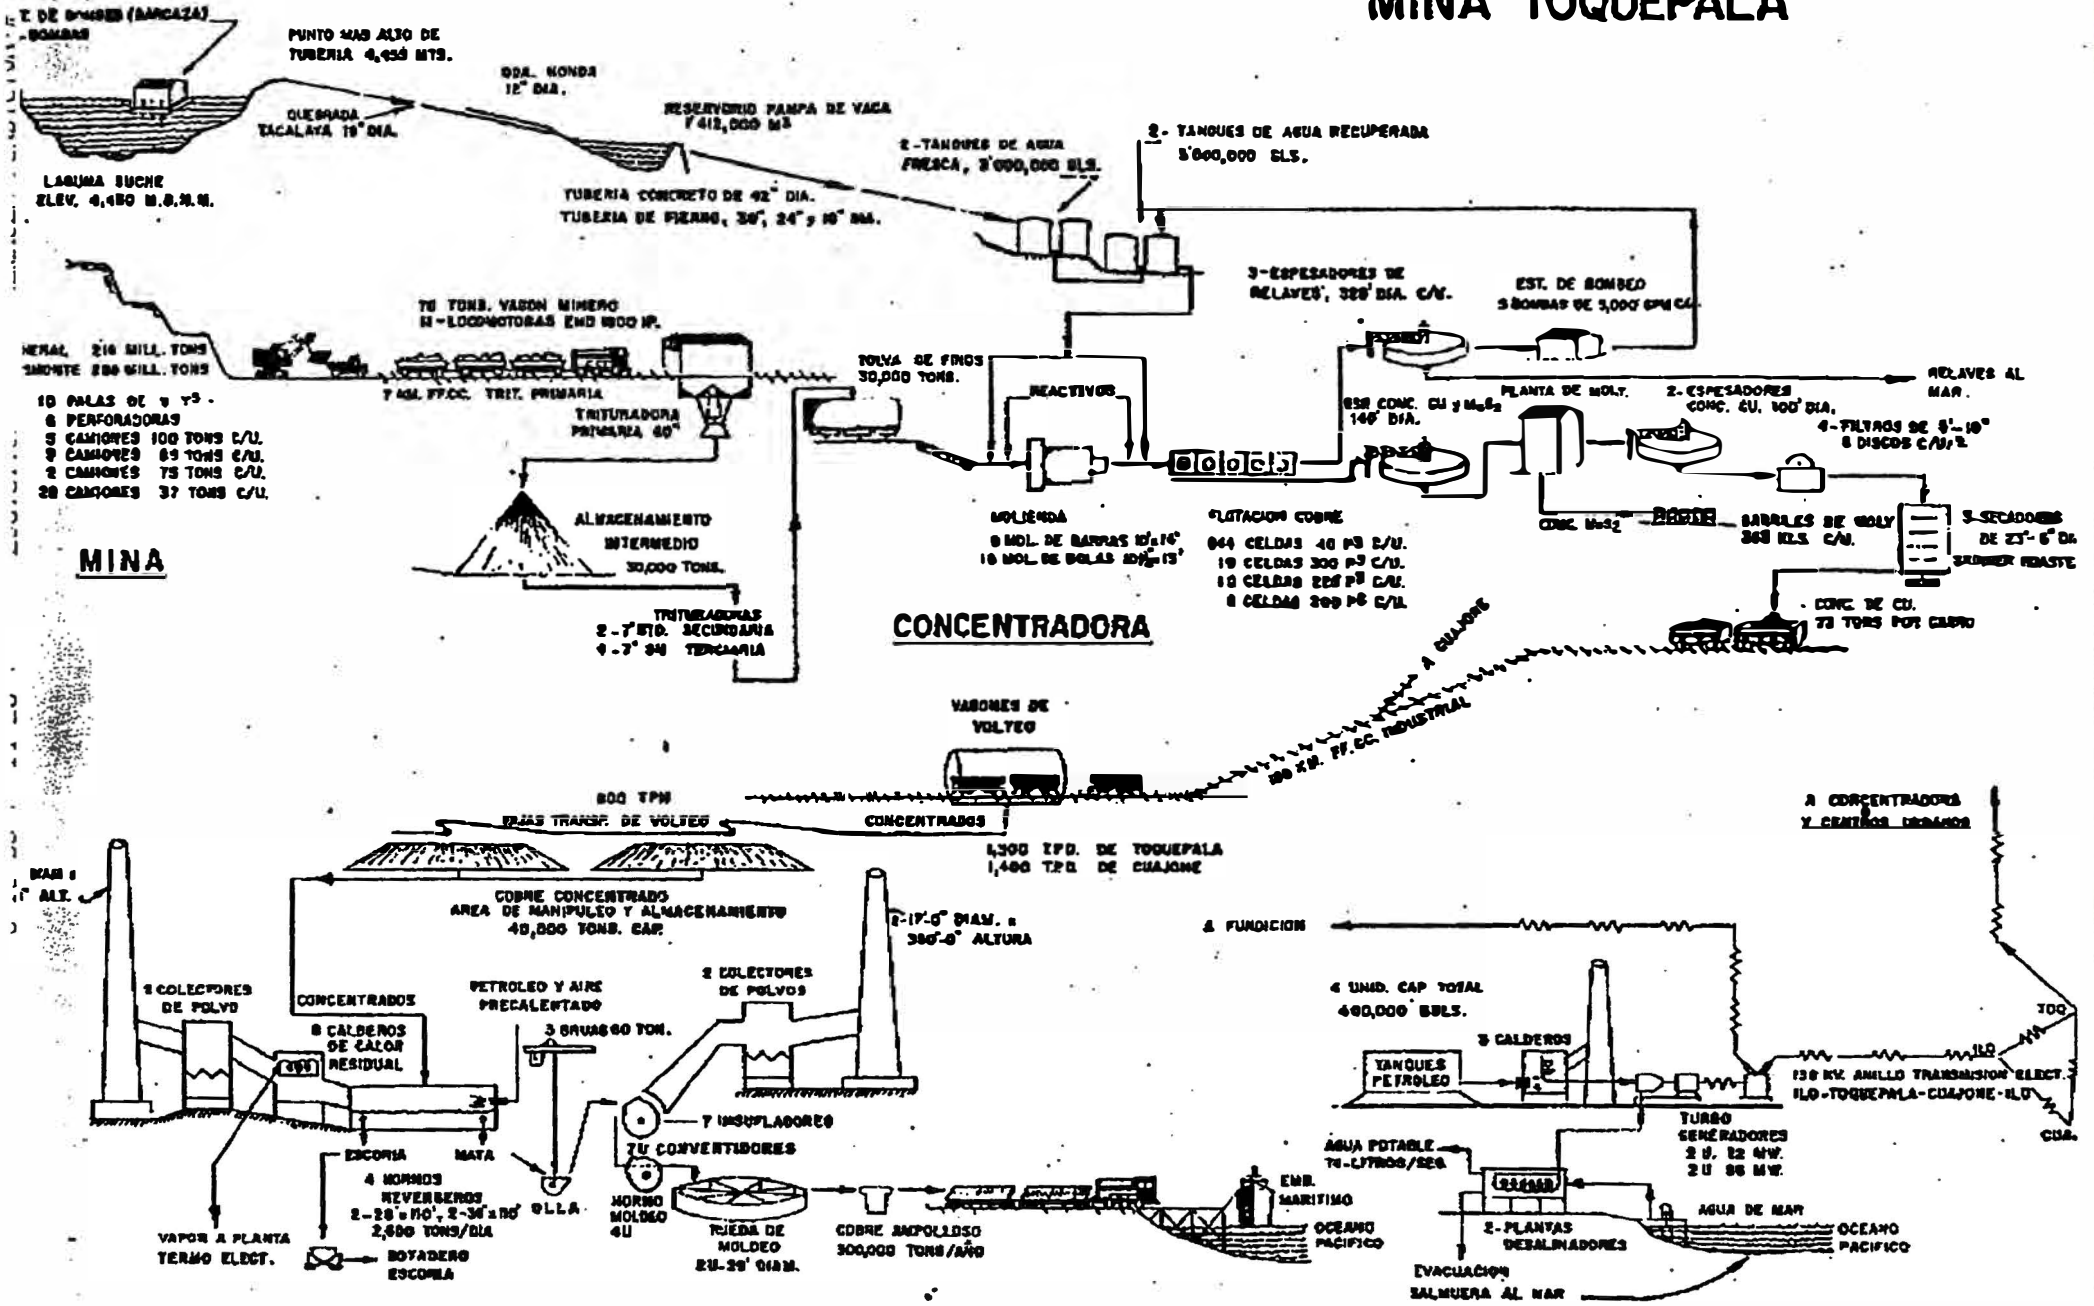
MINA TOQUEPALA

E. DE BOMBEO (BARCAZA) - BOMBAS

PUNTO MAS ALTO DE TUBERIA 4,450 MTS.

QDA. HONDA 12" DIA.

QUEBRADA TACALAYA 19" DIA.

RESERVORIO PAMPA DE VACA 412,000 M³

LAGUNA SUCHE ELEV. 4,450 M.S.N.M.

TUBERIA CONCRETO DE 42" DIA.
TUBERIA DE FIERRO, 30", 24" y 16" DIA.

2-TANQUES DE AGUA FRESCA, 2'000,000 GLS.

2- TANQUES DE AGUA RECUPERADA 5'000,000 GLS.

3-ESPESADORES DE RELAVES, 325' DIA. C/U.

EST. DE BOMBEO 5 BOMBAS DE 5,000 GPM C/U

RELAVES AL MAR.

78 TONS. VAGON MINERO
11-LOCOMOTORAS END 1800 HP.

MINERAL 210 MILL. TONS
DESMONTE 880 MILL. TONS

7 KM. FF.CC. TRIT. PRIMARIA

TRITURADORA PRIMARIA 60"

TOLVA DE FINOS 30,000 TONS.

REACTIVOS

10 PALAS DE 9 Y³ -
6 PERFORADORAS
5 CAMIONES 100 TONS C/U.
9 CAMIONES 85 TONS C/U.
2 CAMIONES 75 TONS C/U.
28 CAMIONES 37 TONS C/U.

PLANTA DE MOLY.

2-ESPESADORES CONC. CU. 100' DIA.

4-FILTROS DE 8'-10" 6 DISCOS C/U

838 CONC. CU y MoS₂ 140' DIA.

ALMACENAMIENTO INTERMEDIO 30,000 TONS.

MINA

MOLIENDA
8 MOL. DE BARRAS 10'x14'
16 MOL. DE BOLAS 10½'x13'

FLOTACION COBRE
844 CELDAS 40 P³ C/U.
19 CELDAS 300 P³ C/U.
12 CELDAS 225 P³ C/U.
8 CELDAS 200 P³ C/U.

CONC. MoS₂

BARRILES DE MOLY 365 KLS. C/U.

3-SECADORES DE 23'-6" DIA. SKINNER ROASTE

TRITURADORAS
2-7' STD. SECUNDARIA
4-7' SH TERCIARIA

CONCENTRADORA

. CONC. DE CU. 73 TONS POR CARRO

A CUAJONE

VAGONES DE VOLTEO

180 KM. FF.CC. INDUSTRIAL

800 TPH

FAJAS TRANSP. DE VOLTEO

CONCENTRADOS

A CONCENTRADORA Y CENTROS URBANOS

4,300 TPD. DE TOQUEPALA
1,400 TPD. DE CUAJONE

DIAM. x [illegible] ALT.

COBRE CONCENTRADO
AREA DE MANIPULEO Y ALMACENAMIENTO
40,000 TONS. CAP.

2-17'-0" DIAM. x 360'-0" ALTURA

A FUNDICION

2 COLECTORES DE POLVO

CONCENTRADOS

PETROLEO Y AIRE PRECALENTADO

2 COLECTORES DE POLVOS

4 UNID. CAP TOTAL 400,000 BBLS.

8 CALDEROS DE CALOR RESIDUAL

3 GRUAS 60 TON.

3 CALDEROS

TANQUES PETROLEO

TOQ

ILO

138 KV. ANILLO TRANSMISION ELECT.
ILO-TOQUEPALA-CUAJONE-ILO

7 INSUFLADORES

TURBO GENERADORES
2 U. 12 MW.
2 U 66 MW.

CUA.

ESCORIA

MATA

7U CONVERTIDORES

AGUA POTABLE 74 LITROS/SEG

4 HORNOS REVERBEROS
2-28'x110', 2-36'x110'
2,600 TONS/DIA

OLLA

HORNO MOLDEO 4U

EMB. MARITIMO

AGUA DE MAR

VAPOR A PLANTA TERMO ELECT.

BOTADERO ESCORIA

RUEDA DE MOLDEO 2U-29' DIAM.

COBRE AMPOLLOSO 300,000 TONS/AÑO

OCEANO PACIFICO

2-PLANTAS DESALINADORES

OCEANO PACIFICO

EVACUACION SALMUERA AL MAR